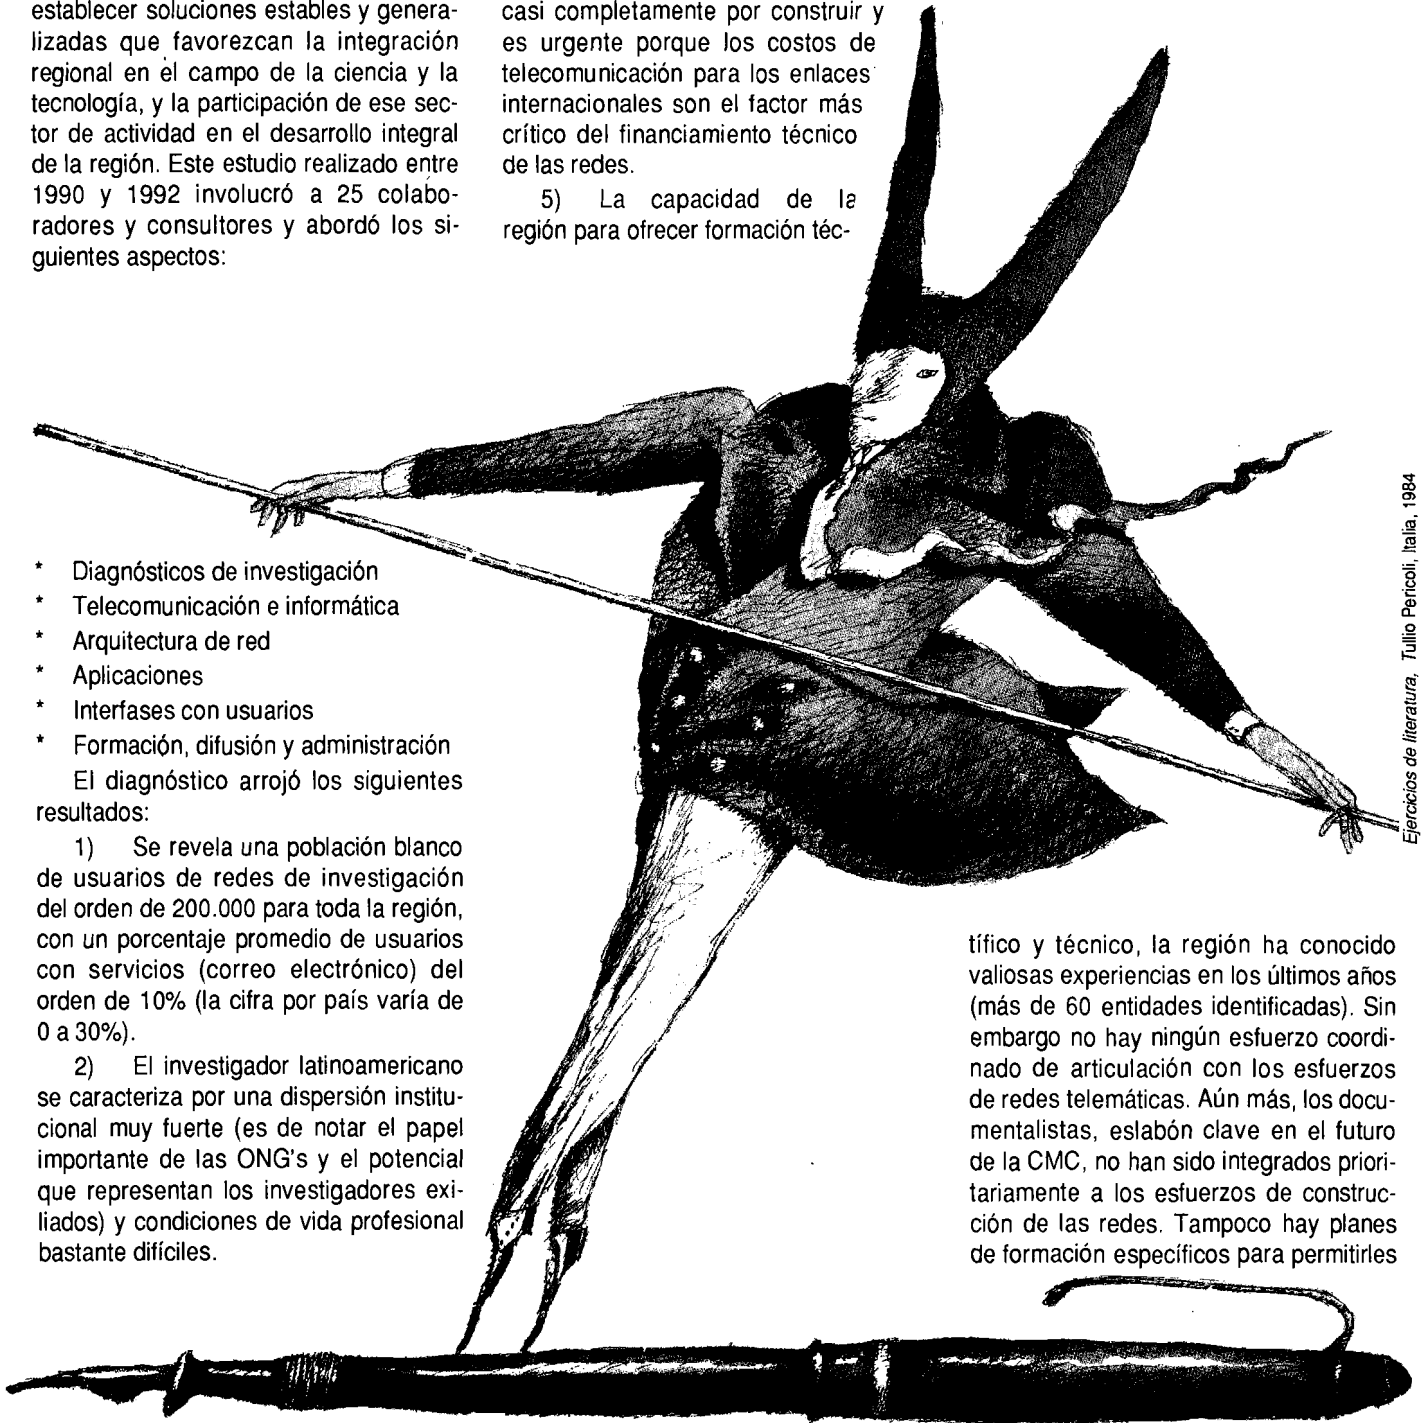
establecer soluciones estables y generalizadas que favorezcan la integración regional en el campo de la ciencia y la tecnología, y la participación de ese sector de actividad en el desarrollo integral de la región. Este estudio realizado entre 1990 y 1992 involucró a 25 colaboradores y consultores y abordó los siguientes aspectos:

* Diagnósticos de investigación
* Telecomunicación e informática
* Arquitectura de red
* Aplicaciones
* Interfases con usuarios
* Formación, difusión y administración

El diagnóstico arrojó los siguientes resultados:

1) Se revela una población blanco de usuarios de redes de investigación del orden de 200.000 para toda la región, con un porcentaje promedio de usuarios con servicios (correo electrónico) del orden de 10% (la cifra por país varía de 0 a 30%).

2) El investigador latinoamericano se caracteriza por una dispersión institucional muy fuerte (es de notar el papel importante de las ONG's y el potencial que representan los investigadores exiliados) y condiciones de vida profesional bastante difíciles.

casi completamente por construir y es urgente porque los costos de telecomunicación para los enlaces internacionales son el factor más crítico del financiamiento técnico de las redes.

5) La capacidad de la región para ofrecer formación científico y técnico, la región ha conocido valiosas experiencias en los últimos años (más de 60 entidades identificadas). Sin embargo no hay ningún esfuerzo coordinado de articulación con los esfuerzos de redes telemáticas. Aún más, los documentalistas, eslabón clave en el futuro de la CMC, no han sido integrados prioritariamente a los esfuerzos de construcción de las redes. Tampoco hay planes de formación específicos para permitirles

Ejercicios de literatura, Tullio Pericoli, Italia, 1984